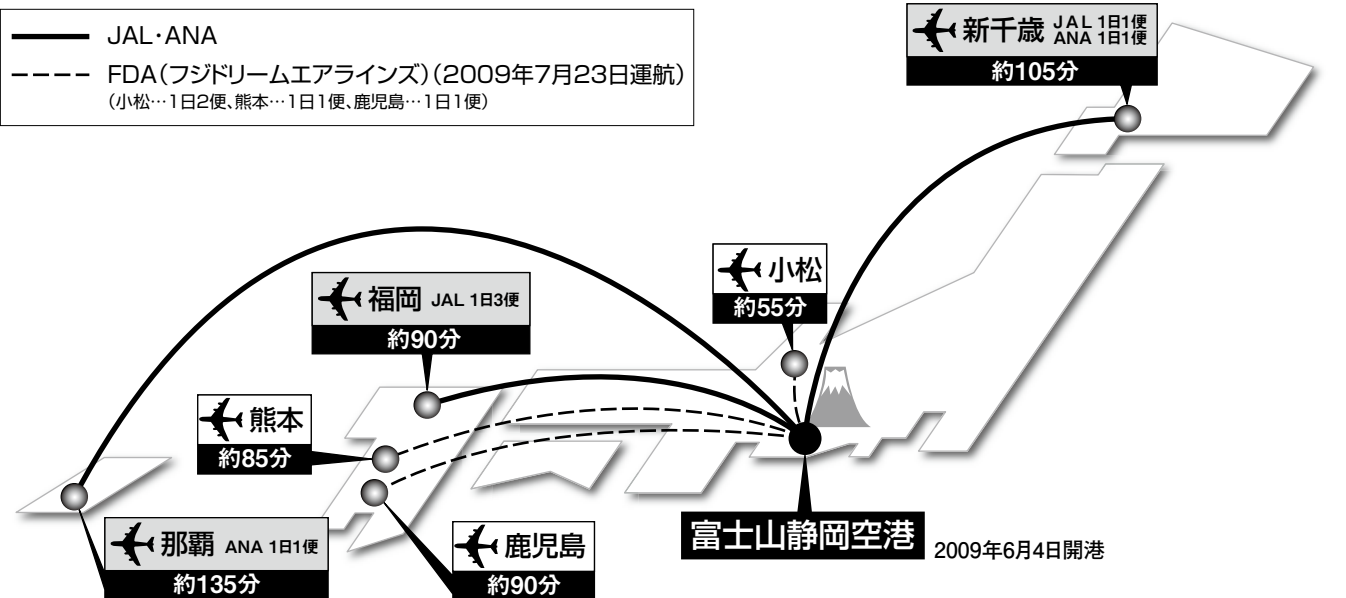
JAL・ANA
FDA(フジドリームエアラインズ)(2009年7月23日運航)
(小松…1日2便、熊本…1日1便、鹿児島…1日1便)

新千歳 JAL 1日1便 ANA 1日1便
約105分

小松
約55分

福岡 JAL 1日3便
約90分

熊本
約85分

那覇 ANA 1日1便
約135分

鹿児島
約90分

富士山静岡空港
2009年6月4日開港